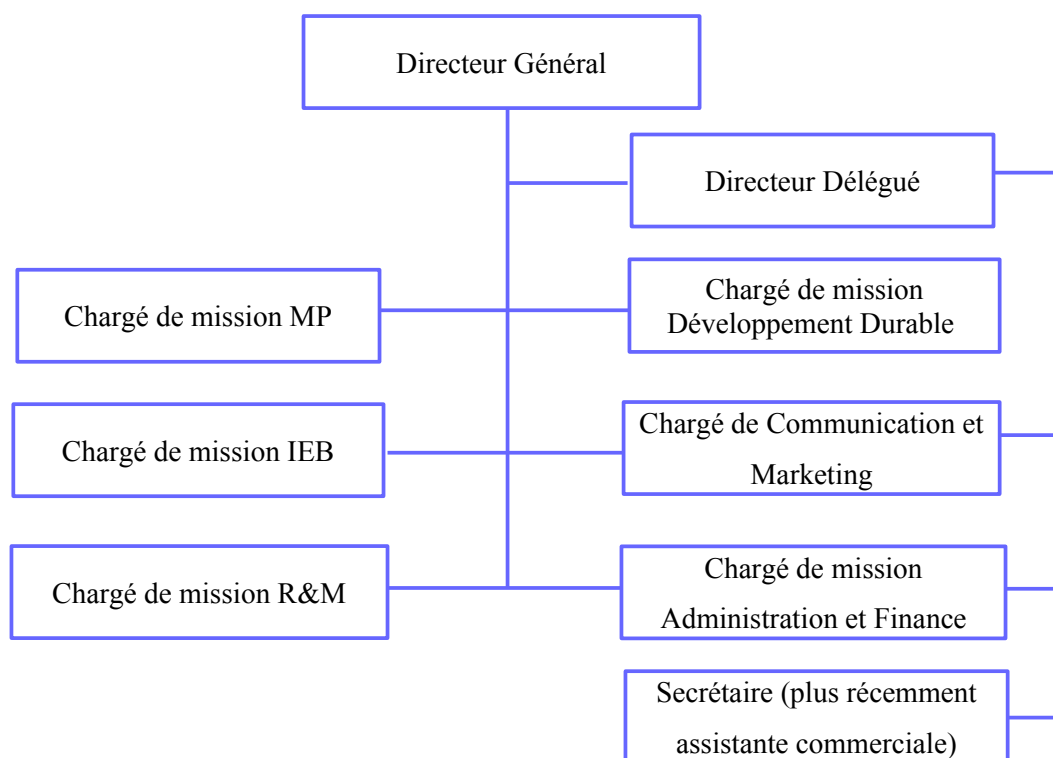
Directeur Général

Directeur Délégué

Chargé de mission MP

Chargé de mission Développement Durable

Chargé de mission IEB

Chargé de Communication et Marketing

Chargé de mission R&M

Chargé de mission Administration et Finance

Secrétaire (plus récemment assistante commerciale)